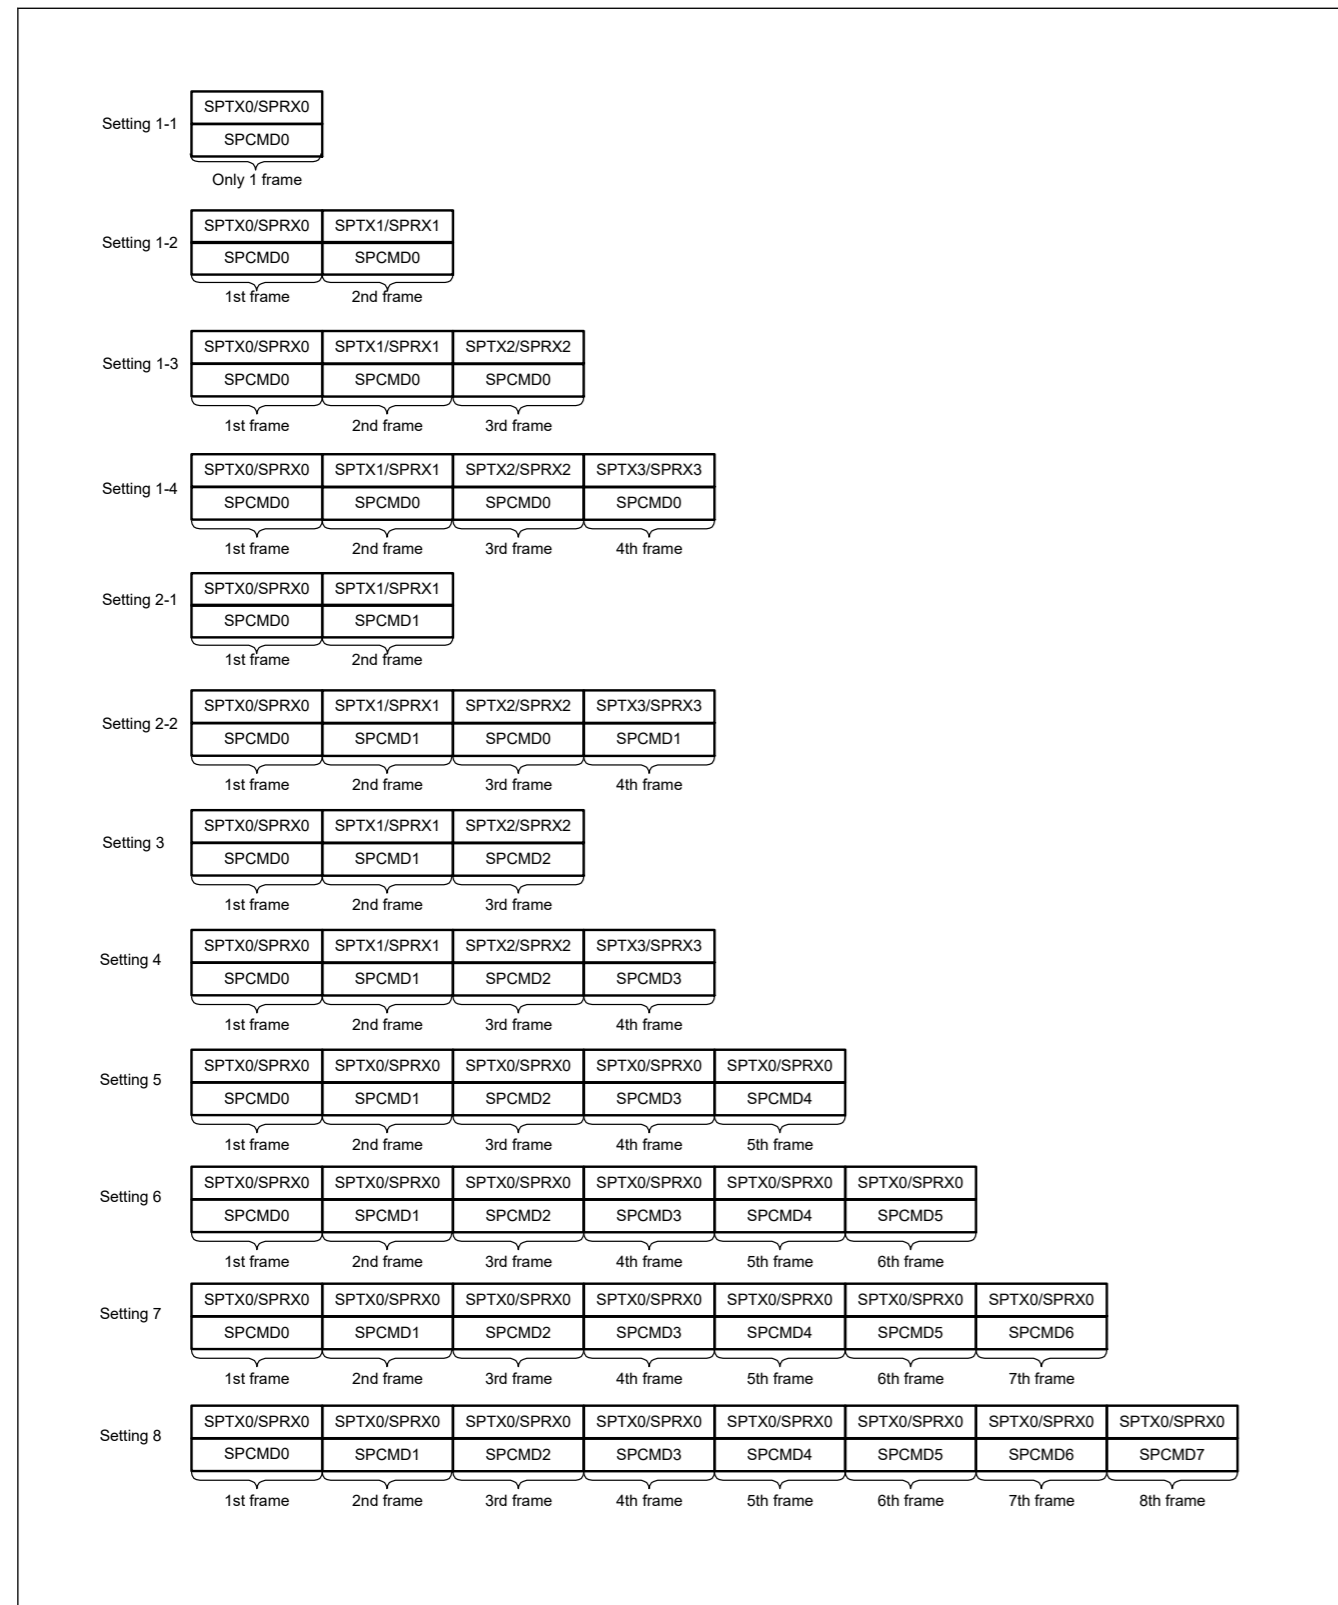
Setting 1-1

| SPTX0/SPRX0 |
|---|
| SPCMD0 |

Only 1 frame

Setting 1-2

| SPTX0/SPRX0 | SPTX1/SPRX1 |
|---|---|
| SPCMD0 | SPCMD0 |
| 1st frame | 2nd frame |

Setting 1-3

| SPTX0/SPRX0 | SPTX1/SPRX1 | SPTX2/SPRX2 |
|---|---|---|
| SPCMD0 | SPCMD0 | SPCMD0 |
| 1st frame | 2nd frame | 3rd frame |

Setting 1-4

| SPTX0/SPRX0 | SPTX1/SPRX1 | SPTX2/SPRX2 | SPTX3/SPRX3 |
|---|---|---|---|
| SPCMD0 | SPCMD0 | SPCMD0 | SPCMD0 |
| 1st frame | 2nd frame | 3rd frame | 4th frame |

Setting 2-1

| SPTX0/SPRX0 | SPTX1/SPRX1 |
|---|---|
| SPCMD0 | SPCMD1 |
| 1st frame | 2nd frame |

Setting 2-2

| SPTX0/SPRX0 | SPTX1/SPRX1 | SPTX2/SPRX2 | SPTX3/SPRX3 |
|---|---|---|---|
| SPCMD0 | SPCMD1 | SPCMD0 | SPCMD1 |
| 1st frame | 2nd frame | 3rd frame | 4th frame |

Setting 3

| SPTX0/SPRX0 | SPTX1/SPRX1 | SPTX2/SPRX2 |
|---|---|---|
| SPCMD0 | SPCMD1 | SPCMD2 |
| 1st frame | 2nd frame | 3rd frame |

Setting 4

| SPTX0/SPRX0 | SPTX1/SPRX1 | SPTX2/SPRX2 | SPTX3/SPRX3 |
|---|---|---|---|
| SPCMD0 | SPCMD1 | SPCMD2 | SPCMD3 |
| 1st frame | 2nd frame | 3rd frame | 4th frame |

Setting 5

| SPTX0/SPRX0 | SPTX0/SPRX0 | SPTX0/SPRX0 | SPTX0/SPRX0 | SPTX0/SPRX0 |
|---|---|---|---|---|
| SPCMD0 | SPCMD1 | SPCMD2 | SPCMD3 | SPCMD4 |
| 1st frame | 2nd frame | 3rd frame | 4th frame | 5th frame |

Setting 6

| SPTX0/SPRX0 | SPTX0/SPRX0 | SPTX0/SPRX0 | SPTX0/SPRX0 | SPTX0/SPRX0 | SPTX0/SPRX0 |
|---|---|---|---|---|---|
| SPCMD0 | SPCMD1 | SPCMD2 | SPCMD3 | SPCMD4 | SPCMD5 |
| 1st frame | 2nd frame | 3rd frame | 4th frame | 5th frame | 6th frame |

Setting 7

| SPTX0/SPRX0 | SPTX0/SPRX0 | SPTX0/SPRX0 | SPTX0/SPRX0 | SPTX0/SPRX0 | SPTX0/SPRX0 | SPTX0/SPRX0 |
|---|---|---|---|---|---|---|
| SPCMD0 | SPCMD1 | SPCMD2 | SPCMD3 | SPCMD4 | SPCMD5 | SPCMD6 |
| 1st frame | 2nd frame | 3rd frame | 4th frame | 5th frame | 6th frame | 7th frame |

Setting 8

| SPTX0/SPRX0 | SPTX0/SPRX0 | SPTX0/SPRX0 | SPTX0/SPRX0 | SPTX0/SPRX0 | SPTX0/SPRX0 | SPTX0/SPRX0 | SPTX0/SPRX0 |
|---|---|---|---|---|---|---|---|
| SPCMD0 | SPCMD1 | SPCMD2 | SPCMD3 | SPCMD4 | SPCMD5 | SPCMD6 | SPCMD7 |
| 1st frame | 2nd frame | 3rd frame | 4th frame | 5th frame | 6th frame | 7th frame | 8th frame |